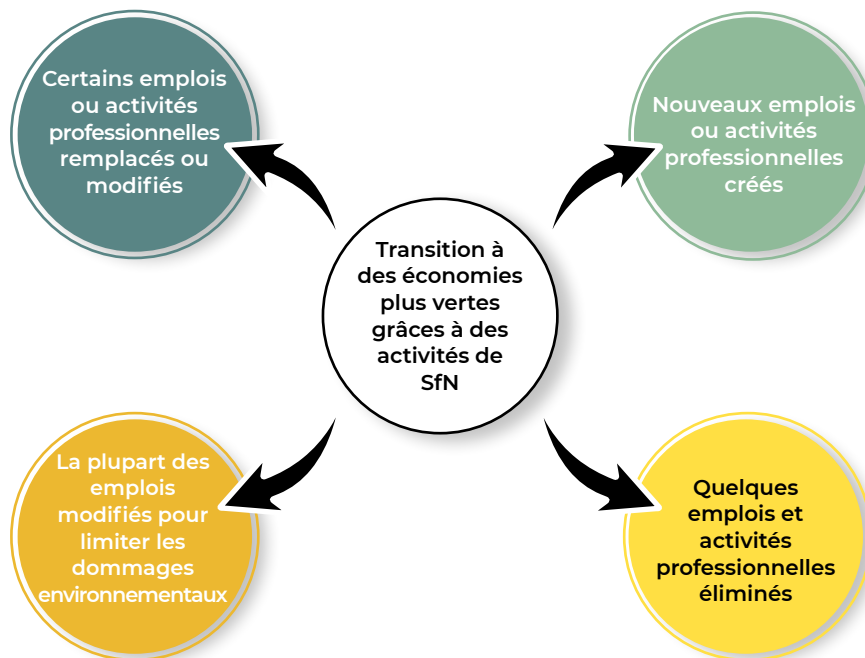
Certains emplois ou activités professionnelles remplacés ou modifiés

Nouveaux emplois ou activités professionnelles créés

Transition à des économies plus vertes grâces à des activités de SfN

La plupart des emplois modifiés pour limiter les dommages environnementaux

Quelques emplois et activités professionnelles éliminés